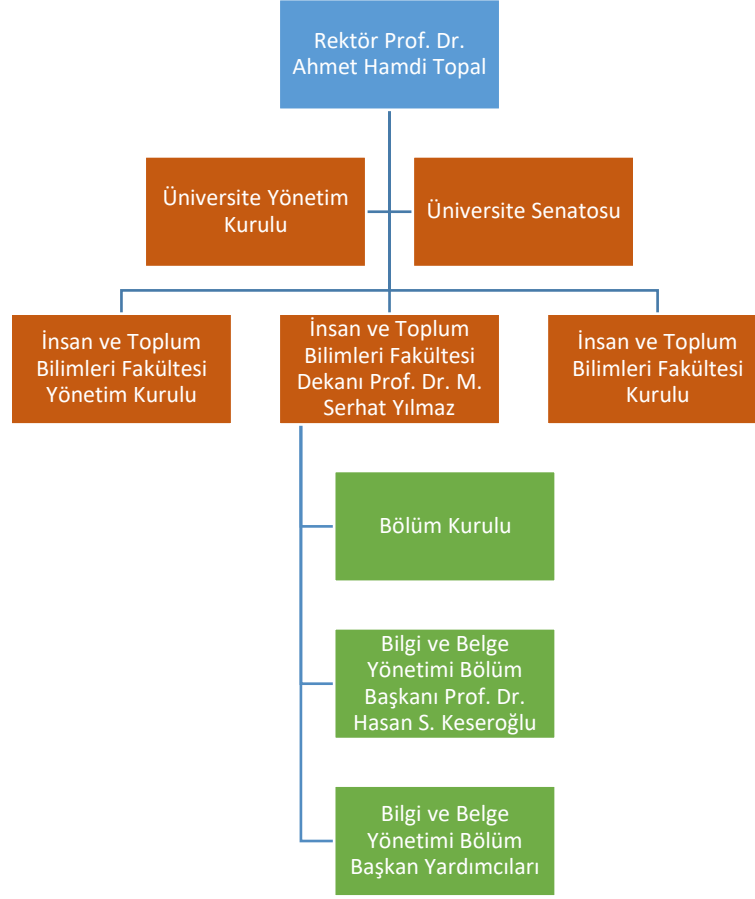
Rektör Prof. Dr. Ahmet Hamdi Topal

Üniversite Yönetim Kurulu

Üniversite Senatosu

İnsan ve Toplum Bilimleri Fakültesi Yönetim Kurulu

İnsan ve Toplum Bilimleri Fakültesi Dekanı Prof. Dr. M. Serhat Yılmaz

İnsan ve Toplum Bilimleri Fakültesi Kurulu

Bölüm Kurulu

Bilgi ve Belge Yönetimi Bölüm Başkanı Prof. Dr. Hasan S. Keseroğlu

Bilgi ve Belge Yönetimi Bölüm Başkan Yardımcıları